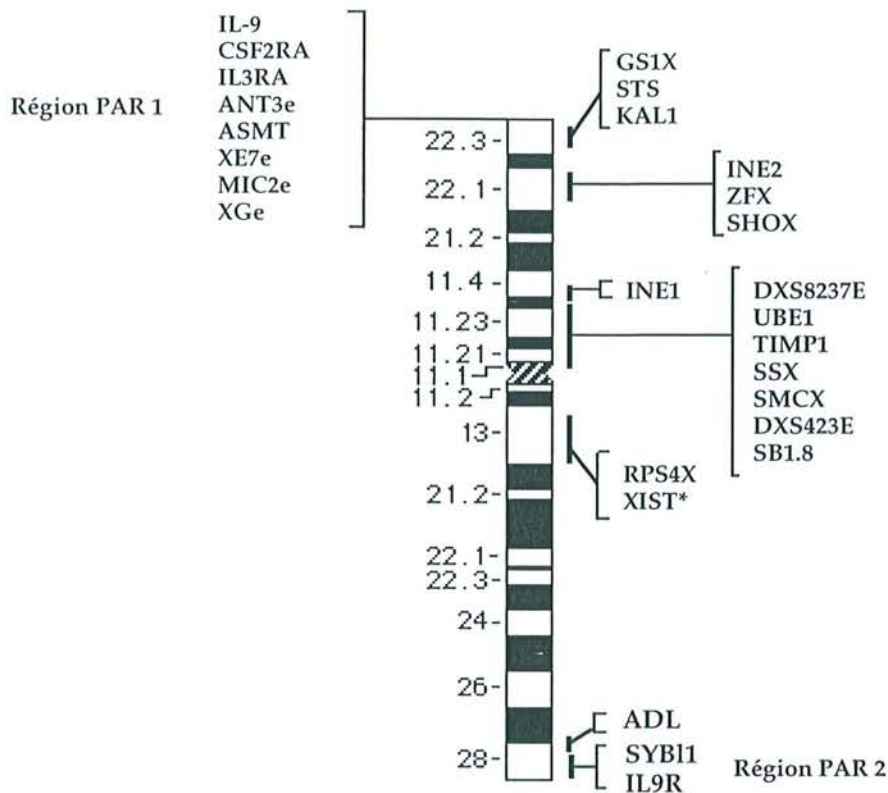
IL-9
CSF2RA
IL3RA
ANT3e
ASMT
XE7e
MIC2e
XGe

Région PAR 1

GS1X
STS
KAL1

22.3-
22.1-

INE2
ZFX
SHOX

21.2-
11.4-

INE1

DXS8237E
UBE1
TIMP1
SSX
SMCX
DXS423E
SB1.8

11.23-
11.21-
11.1-
11.2-
13-

RPS4X
XIST*

21.2-
22.1-
22.3-
24-
26-

ADL

28-

SYBl1
IL9R

Région PAR 2